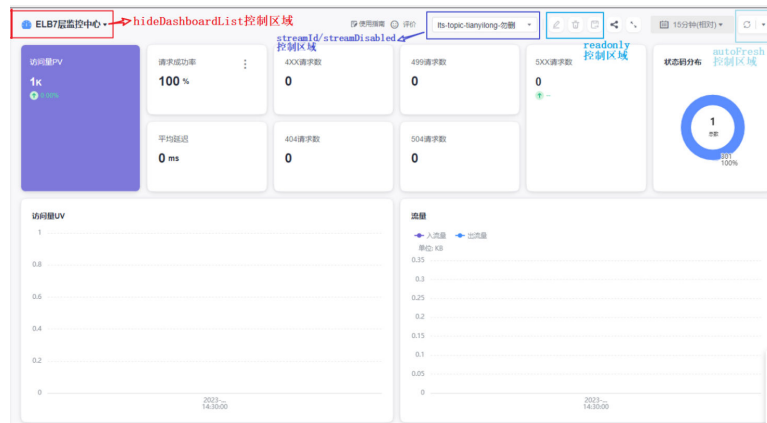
ELB7层监控中心 ▾ hideDashboardList控制区域

使用指南 评价 lts-topic-tianyilong-勿删 ▾ 15分钟(相对) ▾

streamId/streamDisabled 控制区域

readonly 控制区域

autoFresh 控制区域

访问量PV
1K
0.00%

请求成功率
100 %

4XX请求数
0

499请求数
0

5XX请求数
0
--

状态码分布
1
总数
301
100%

平均延迟
0 ms

404请求数
0

504请求数
0

访问量UV
1
0.8
0.6
0.4
0.2
0
2023-...
14:30:00

流量
入流量 出流量
单位: KB
0.35
0.3
0.25
0.2
0.15
0.1
0.05
0
2023-...
14:30:00